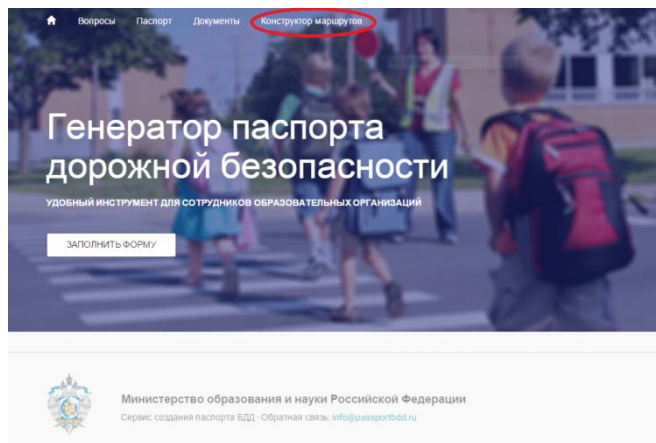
Вопросы Паспорт Документы Конструктор маршрутов

Генератор паспорта дорожной безопасности

УДОБНЫЙ ИНСТРУМЕНТ ДЛЯ СОТРУДНИКОВ ОБРАЗОВАТЕЛЬНЫХ ОРГАНИЗАЦИЙ

ЗАПОЛНИТЬ ФОРМУ

Министерство образования и науки Российской Федерации

Сервис создания паспорта БДД · Обратная связь: info@passportbdd.ru